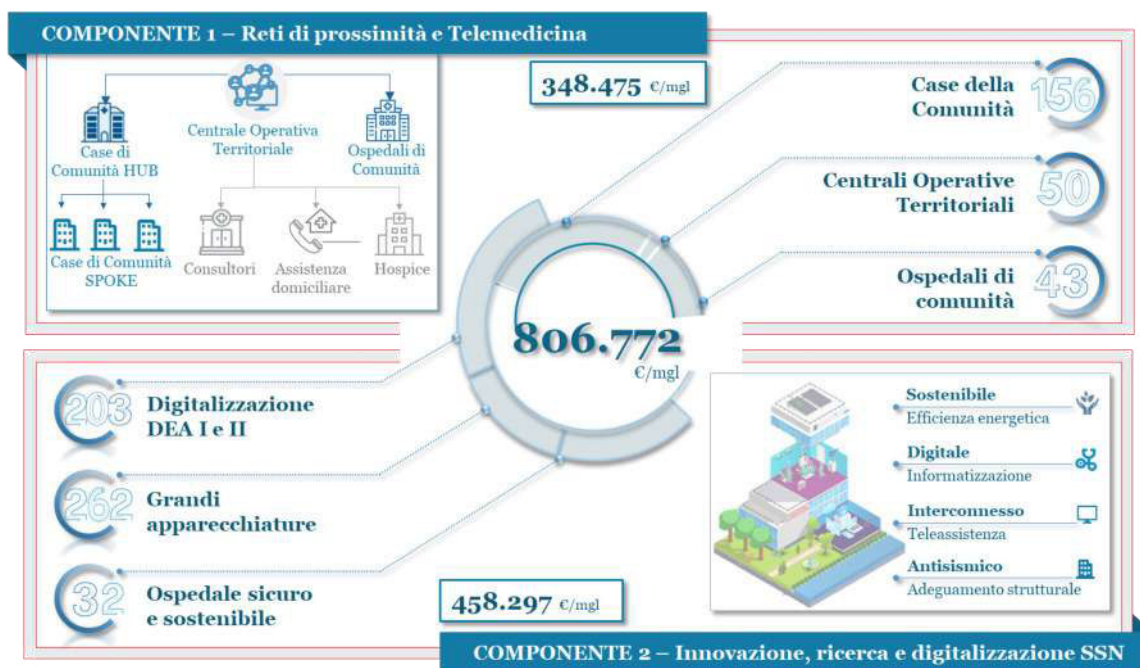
COMPONENTE 1 – Reti di prossimità e Telemedicina

Centrale Operativa Territoriale

Case di Comunità HUB

Ospedali di Comunità

Case di Comunità SPOKE

Consultori

Assistenza domiciliare

Hospice

348.475 €/mgl

Case della Comunità 156

Centrali Operative Territoriali 50

Ospedali di comunità 43

806.772 €/mgl

203 Digitalizzazione DEA I e II

262 Grandi apparecchiature

32 Ospedale sicuro e sostenibile

458.297 €/mgl

Sostenibile
Efficienza energetica

Digitale
Informatizzazione

Interconnesso
Teleassistenza

Antisismico
Adeguamento strutturale

COMPONENTE 2 – Innovazione, ricerca e digitalizzazione SSN